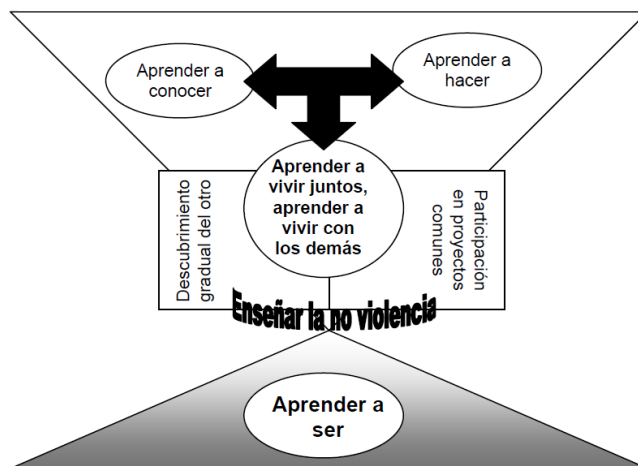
Aprender a conocer

Aprender a hacer

Aprender a vivir juntos, aprender a vivir con los demás

Descubrimiento gradual del otro

Participación en proyectos comunes

Enseñar la no violencia

Aprender a ser